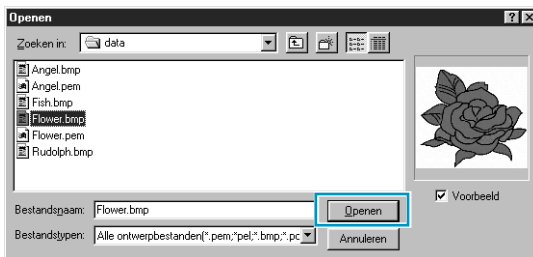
Openen

?

X

Zoeken in: data

Angel.bmp
Angel.pem
Fish.bmp
Flower.bmp
Flower.pem
Rudolph.bmp

Voorbeeld

Bestandsnaam: Flower.bmp

Openen

Bestandstypen: Alle ontwerpbestanden(*.pem;*pel;*.bmp;*.pc

Annuleren